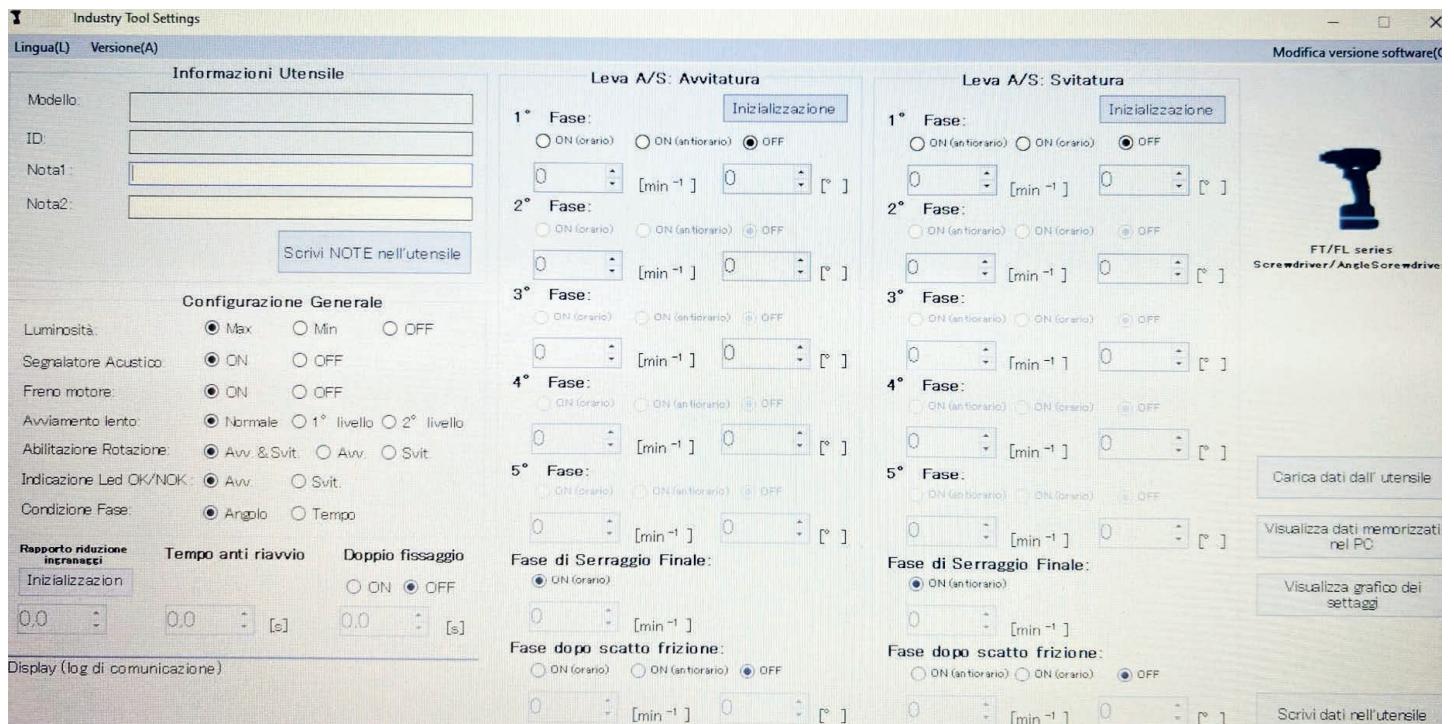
Industry Tool Settings

Lingua(L) Versione(A)

Modifica versione software(

Informazioni Utensile

Modello:

ID:

Nota1:

Nota2:

Scrivi NOTE nell'utensile

Configurazione Generale

Luminosità: ◉ Max ○ Min ○ OFF

Segnalatore Acustico: ◉ ON ○ OFF

Freno motore: ◉ ON ○ OFF

Avviamento lento: ◉ Normale ○ 1° livello ○ 2° livello

Abilitazione Rotazione: ◉ Avv. & Svit. ○ Avv. ○ Svit.

Indicazione Led OK/NOK: ◉ Avv. ○ Svit.

Condizione Fase: ◉ Angolo ○ Tempo

Rapporto riduzione ingranaggi

Inizializzazion

0,0

Tempo anti riavvio

0,0 [s]

Doppio fissaggio

○ ON ◉ OFF

0,0 [s]

Display (log di comunicazione)

Leva A/S: Avvitatura

Inizializzazione

1° Fase:

○ ON (orario) ○ ON (antiorario) ◉ OFF

0 $[min^{-1}]$ 0 [° ]

2° Fase:

ON (orario) ON (antiorario) OFF

0 $[min^{-1}]$ 0 [° ]

3° Fase:

ON (orario) ON (antiorario) OFF

0 $[min^{-1}]$ 0 [° ]

4° Fase:

ON (orario) ON (antiorario) OFF

0 $[min^{-1}]$ 0 [° ]

5° Fase:

ON (orario) ON (antiorario) OFF

0 $[min^{-1}]$ 0 [° ]

Fase di Serraggio Finale:

◉ ON (orario)

0 $[min^{-1}]$

Fase dopo scatto frizione:

○ ON (orario) ○ ON (antiorario) ◉ OFF

0 $[min^{-1}]$ [° ]

Leva A/S: Svitatura

Inizializzazione

1° Fase:

○ ON (antiorario) ○ ON (orario) ◉ OFF

0 $[min^{-1}]$ 0 [° ]

2° Fase:

ON (antiorario) ON (orario) OFF

0 $[min^{-1}]$ 0 [° ]

3° Fase:

ON (antiorario) ON (orario) OFF

0 $[min^{-1}]$ 0 [° ]

4° Fase:

ON (antiorario) ON (orario) OFF

0 $[min^{-1}]$ 0 [° ]

5° Fase:

ON (antiorario) ON (orario) OFF

0 $[min^{-1}]$ 0 [° ]

Fase di Serraggio Finale:

◉ ON (antiorario)

0 $[min^{-1}]$

Fase dopo scatto frizione:

○ ON (antiorario) ○ ON (orario) ◉ OFF

0 $[min^{-1}]$ 0 [° ]

FT/FL series
Screwdriver/AngleScrewdrive

Carica dati dall' utensile

Visualizza dati memorizzati nel PC

Visualizza grafico dei settaggi

Scrivi dati nell'utensile